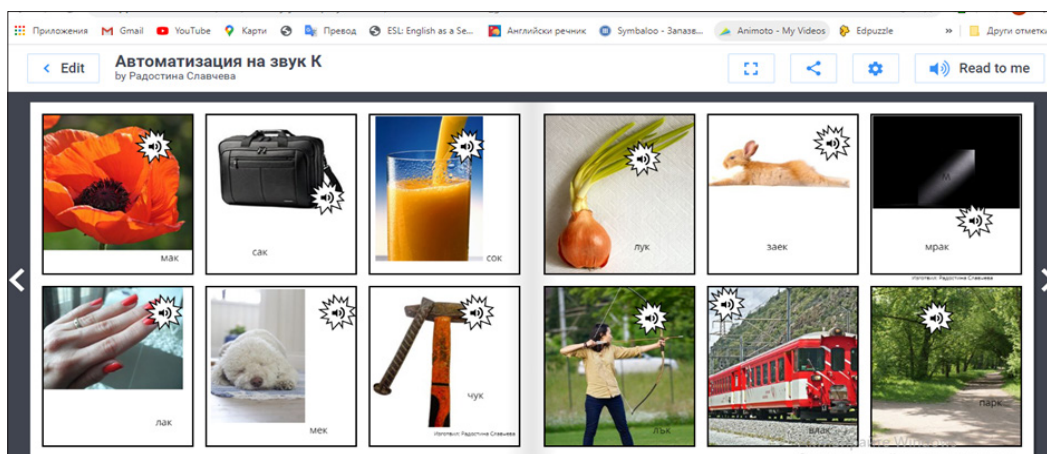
Приложения Gmail YouTube Карти Превод ESL: English as a Se... Английски речник Symbaloo - Запазв... Animoto - My Videos Edpuzzle » Други отметки

Edit

Автоматизация на звук К

by Радостина Славчева

Read to me

мак

сак

сок

лук

заек

мрак

Изготвил: Радостина Славчева

лак

мек

чук

Изготвил: Радостина Славчева

лък

влак

парк